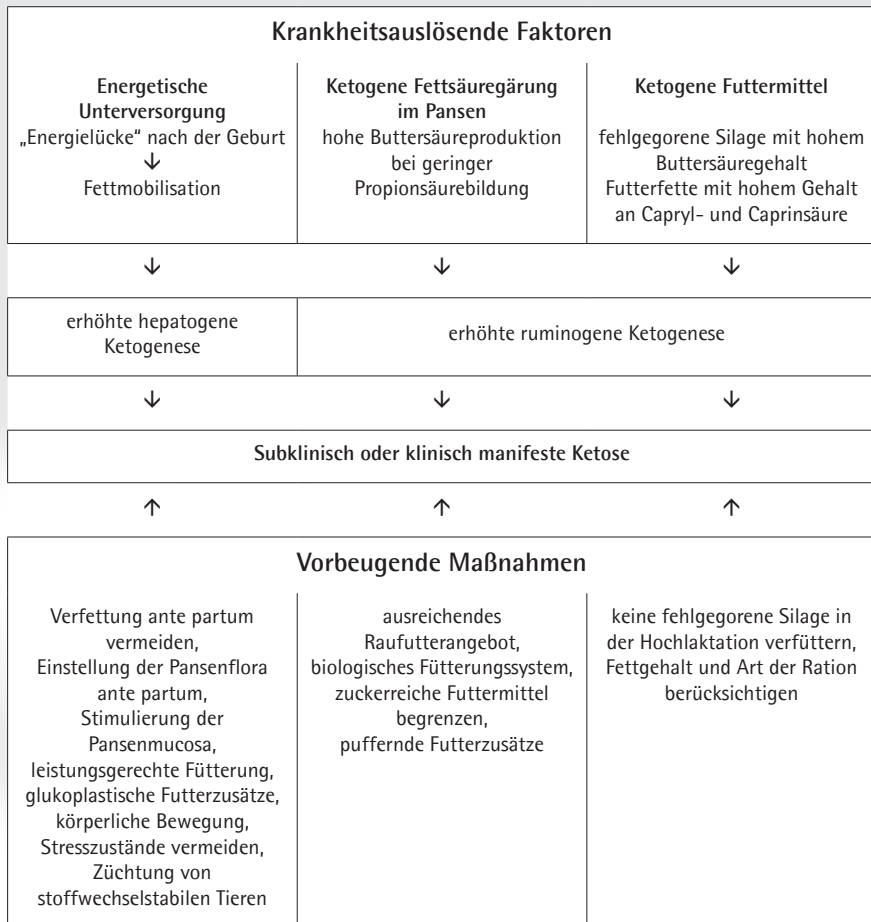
Krankheitsauslösende Faktoren

Energetische Unterversorgung
„Energielücke" nach der Geburt
↓
Fettmobilisation

Ketogene Fettsäuregärung im Pansen
hohe Buttersäureproduktion bei geringer Propionsäurebildung

Ketogene Futtermittel
fehlgegorene Silage mit hohem Buttersäuregehalt
Futterfette mit hohem Gehalt an Capryl- und Caprinsäure

↓ ↓ ↓

erhöhte hepatogene Ketogenese

erhöhte ruminogene Ketogenese

↓ ↓ ↓

Subklinisch oder klinisch manifeste Ketose

↑ ↑ ↑

Vorbeugende Maßnahmen

Verfettung ante partum vermeiden,
Einstellung der Pansenflora ante partum,
Stimulierung der Pansenmucosa,
leistungsgerechte Fütterung,
glukoplastische Futterzusätze,
körperliche Bewegung,
Stresszustände vermeiden,
Züchtung von stoffwechselstabilen Tieren

ausreichendes Raufutterangebot,
biologisches Fütterungssystem,
zuckerreiche Futtermittel begrenzen,
puffernde Futterzusätze

keine fehlgegorene Silage in der Hochlaktation verfüttern,
Fettgehalt und Art der Ration berücksichtigen